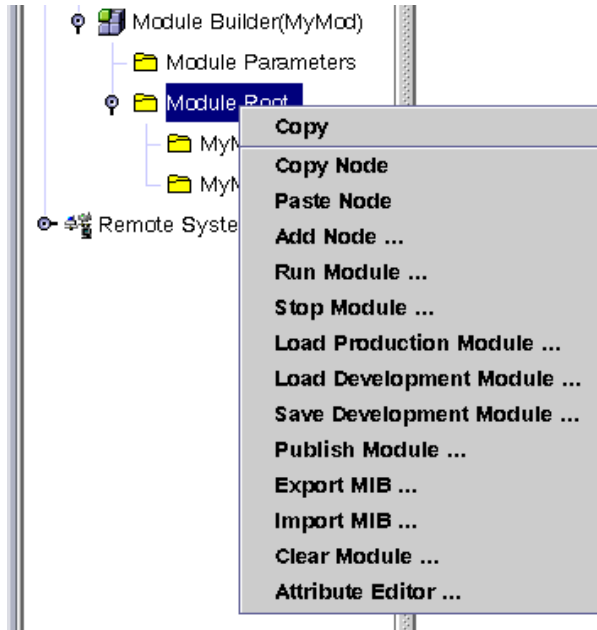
Module Builder(MyMod)
Module Parameters
Module Root
MyM
MyM
Remote Syste

Copy
Copy Node
Paste Node
Add Node ...
Run Module ...
Stop Module ...
Load Production Module ...
Load Development Module ...
Save Development Module ...
Publish Module ...
Export MIB ...
Import MIB ...
Clear Module ...
Attribute Editor ...